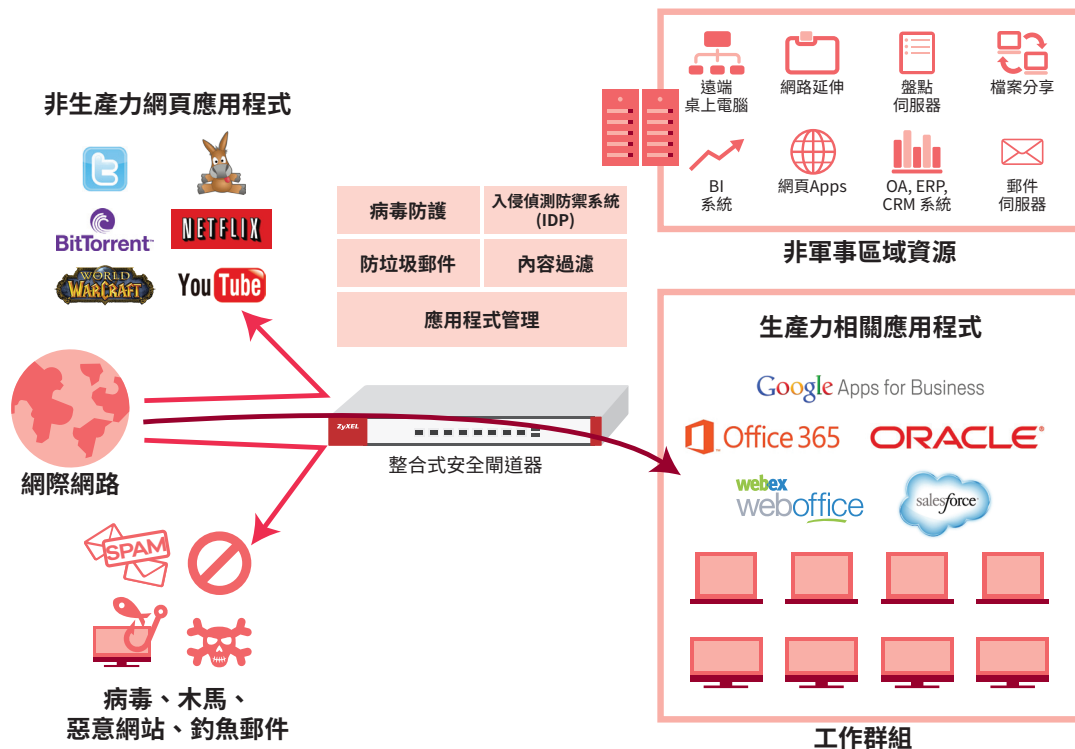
非生產力網頁應用程式

BitTorrent

NETFLIX

WORLD WARCRAFT

YouTube

病毒防護

入侵偵測防禦系統 (IDP)

防垃圾郵件

內容過濾

應用程式管理

遠端桌上電腦

網路延伸

盤點伺服器

檔案分享

BI 系統

網頁Apps

OA, ERP, CRM 系統

郵件伺服器

非軍事區域資源

生產力相關應用程式

Google Apps for Business

Office 365

ORACLE

webex weboffice

salesforce

網際網路

ZyXEL

整合式安全閘道器

SPAM

病毒、木馬、惡意網站、釣魚郵件

工作群組